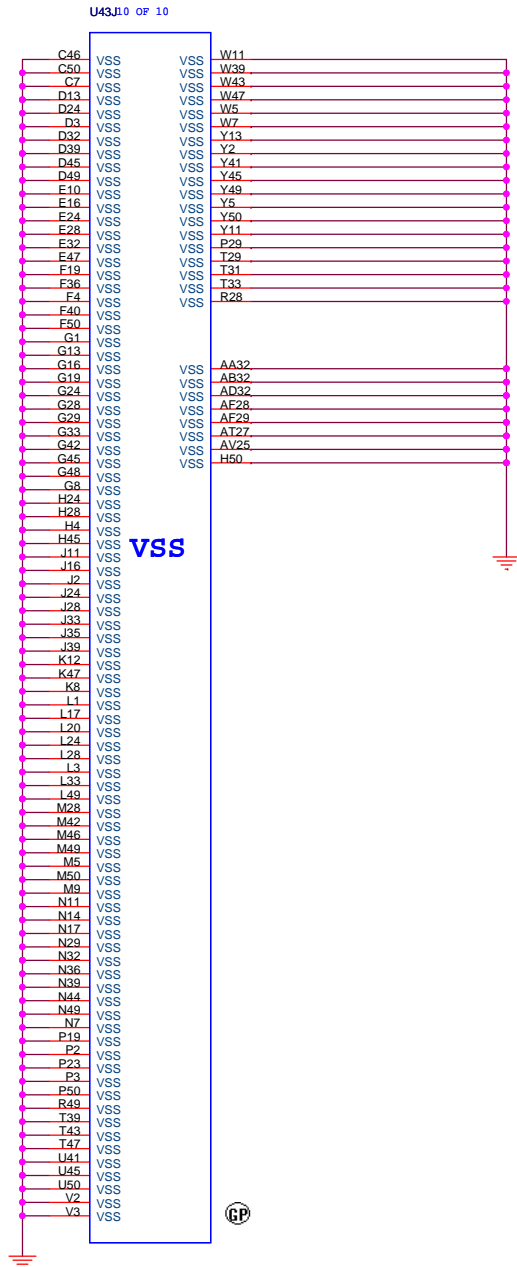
U43J 10 OF 10

C46 VSS
C50 VSS
C7 VSS
D13 VSS
D24 VSS
D3 VSS
D32 VSS
D39 VSS
D45 VSS
D49 VSS
E10 VSS
E16 VSS
E24 VSS
E28 VSS
E32 VSS
E47 VSS
F19 VSS
F36 VSS
F4 VSS
F40 VSS
F50 VSS
G1 VSS
G13 VSS
G16 VSS
G19 VSS
G24 VSS
G28 VSS
G29 VSS
G33 VSS
G42 VSS
G45 VSS
G48 VSS
G8 VSS
H24 VSS
H28 VSS
H4 VSS
H45 VSS
J11 VSS
J16 VSS
J2 VSS
J24 VSS
J28 VSS
J33 VSS
J35 VSS
J39 VSS
K12 VSS
K47 VSS
K8 VSS
L1 VSS
L17 VSS
L20 VSS
L24 VSS
L28 VSS
L3 VSS
L33 VSS
L49 VSS
M28 VSS
M42 VSS
M46 VSS
M49 VSS
M5 VSS
M50 VSS
M9 VSS
N11 VSS
N14 VSS
N17 VSS
N29 VSS
N32 VSS
N36 VSS
N39 VSS
N44 VSS
N49 VSS
N7 VSS
P19 VSS
P2 VSS
P23 VSS
P3 VSS
P50 VSS
R49 VSS
T39 VSS
T43 VSS
T47 VSS
U41 VSS
U45 VSS
U50 VSS
V2 VSS
V3 VSS

VSS W11
VSS W39
VSS W43
VSS W47
VSS W5
VSS W7
VSS Y13
VSS Y2
VSS Y41
VSS Y45
VSS Y49
VSS Y5
VSS Y50
VSS Y11
VSS P29
VSS T29
VSS T31
VSS T33
VSS R28

VSS AA32
VSS AB32
VSS AD32
VSS AF28
VSS AF29
VSS AT27
VSS AV25
VSS H50

VSS

GP